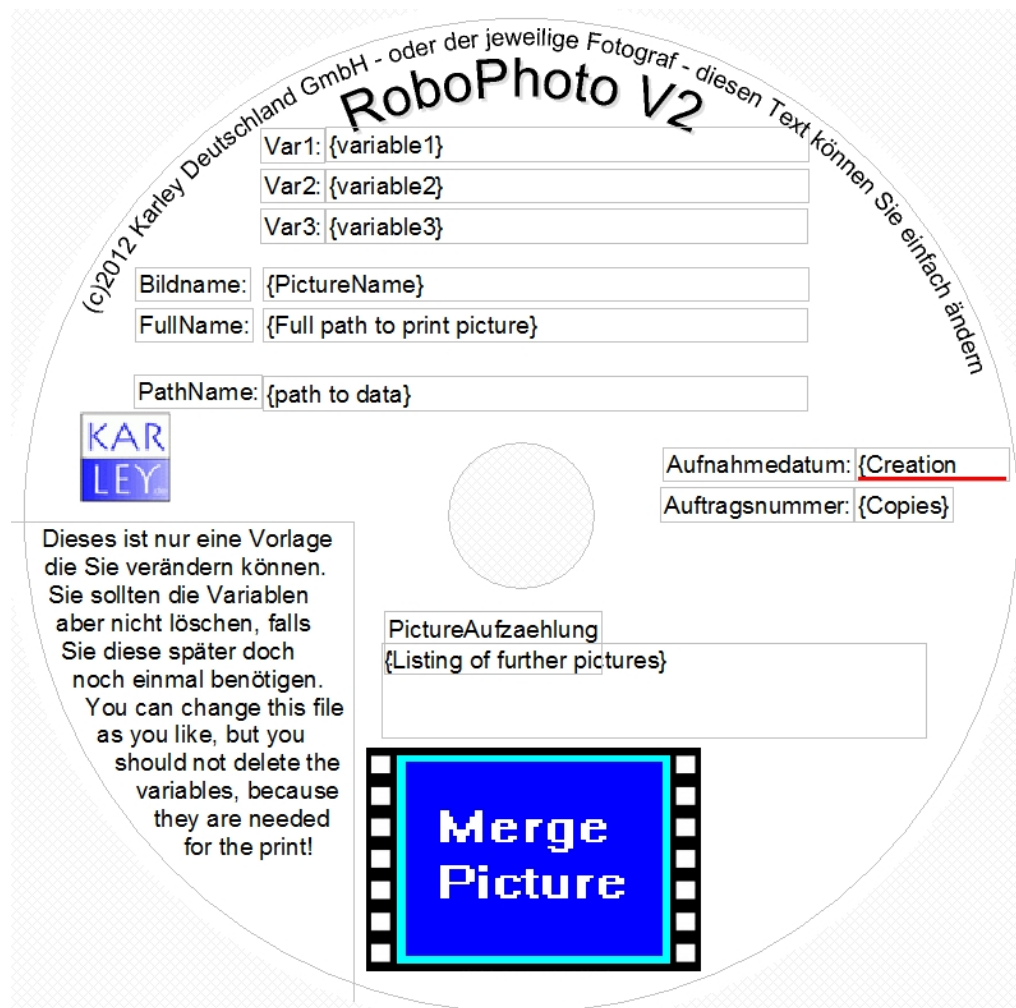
(c)2012 Karley Deutschland GmbH - oder der jeweilige Fotograf - diesen Text können Sie einfach ändern

RoboPhoto V2

Var1: {variable1}

Var2: {variable2}

Var3: {variable3}

Bildname: {PictureName}

FullName: {Full path to print picture}

PathName: {path to data}

KAR LEY

Aufnahmedatum: {Creation

Auftragsnummer: {Copies}

Dieses ist nur eine Vorlage die Sie verändern können. Sie sollten die Variablen aber nicht löschen, falls Sie diese später doch noch einmal benötigen. You can change this file as you like, but you should not delete the variables, because they are needed for the print!

PictureAufzaehlung

{Listing of further pictures}

Merge Picture